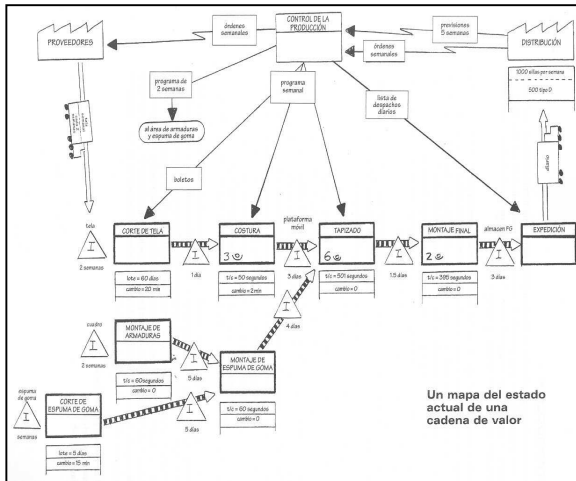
CONTROL DE LA PRODUCCIÓN

órdenes semanales

provisiones 5 semanas

órdenes semanales

PROVEEDORES

DISTRIBUCIÓN

1000 sillas por semana

500 tipo D

programa de 2 semanas

programa semanal

lista de despachos diarios

al área de armaduras y espuma de goma

boletos

diario

tela

I

2 semanas

CORTE DE TELA

lote = 60 días

cambio = 20 min

I

1 día

COSTURA

3

t/c = 50 segundos

cambio = 2 min

plataforma móvil

I

3 días

TAPIZADO

6

t/c = 501 segundos

cambio = 0

I

1.5 días

MONTAJE FINAL

2

t/c = 395 segundos

cambio = 0

almacen FG

I

3 días

EXPEDICIÓN

cuadro

I

2 semanas

MONTAJE DE ARMADURAS

t/c = 60 segundos

cambio = 0

I

5 días

I

4 días

MONTAJE DE ESPUMA DE GOMA

t/c = 60 segundos

cambio = 0

espuma de goma

I

semanas

CORTE DE ESPUMA DE GOMA

lote = 5 días

cambio = 15 min

I

5 días

Un mapa del estado actual de una cadena de valor